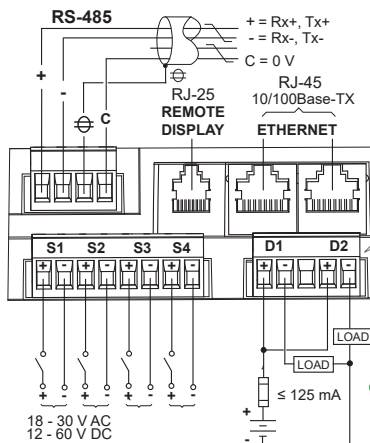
RS-485

+ = Rx+, Tx+
- = Rx-, Tx-
C = 0 V

+
-
C

RJ-25
REMOTE
DISPLAY

RJ-45
10/100Base-TX
ETHERNET

S1 S2 S3 S4

+ - + - + - + -

D1 D2

+ - + -

LOAD
LOAD

+ - + - + - + -

18 - 30 V AC
12 - 60 V DC

≤ 125 mA

+
-